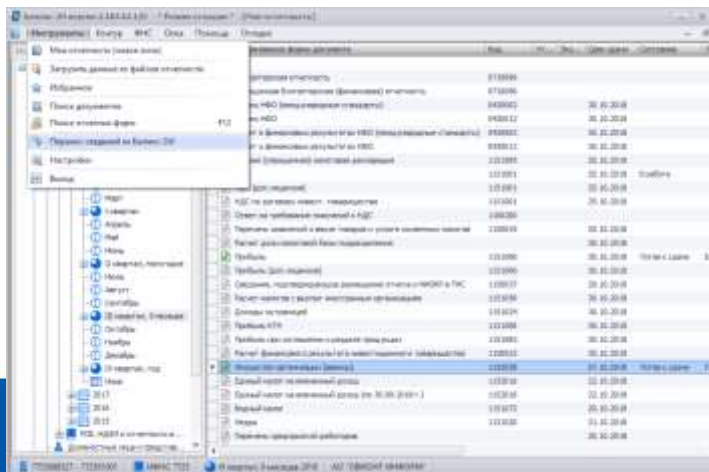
Баланс-2W версия 2.183.43.120 - [Режим отладки] - [Моя отчетность]

Инструменты | Контур | ФНС | Окна | Помощь | Отладка

Моя отчетность (новое окно)
Загрузить данные из файлов отчетности
Избранное
Поиск документов
Поиск отчетных форм F12
Перенос сведений из Баланс-2W
Настройки
Выход

НДС
1 квартал
Апрель
Май
Июнь
II квартал, полугодие
Июль
Август
Сентябрь
III квартал, 9 месяцев
Октябрь
Ноябрь
Декабрь
IV квартал, год
Иные
2017
2016
2015

Наименование формы документа | Код | Зас. | Срок сдачи | Состояние

Бухгалтерская отчетность | 0710099
Упрощенная бухгалтерская (финансовая) отчетность | 0710096
Налог на прибыль
Ответ на требование пояснений к НДС
Прибыль
Прибыль (для лицевой)
Прибыль КГН
Единый налог на вмененный доход
Водный налог
Ндфл
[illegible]

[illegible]